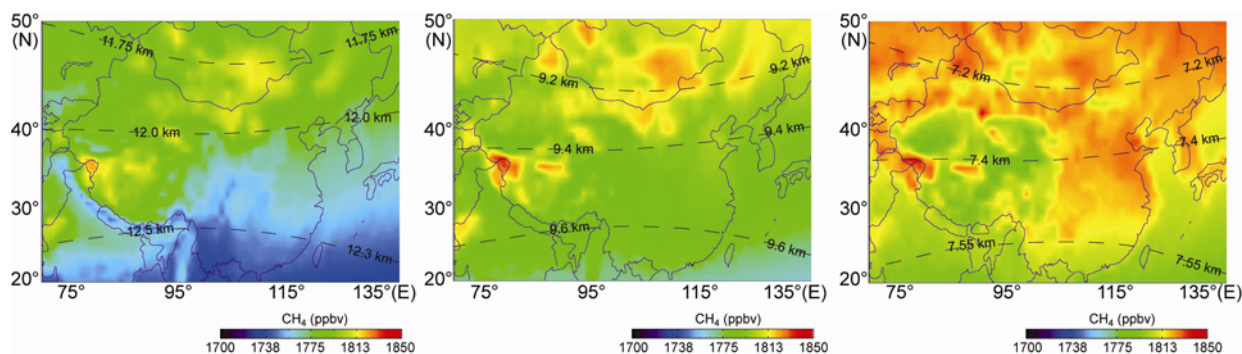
50°
(N)
40°
30°
20°
75° 95° 115° 135°(E)
11.75 km
11.75 km
12.0 km
12.0 km
12.5 km
12.3 km
$CH_4$ (ppbv)
1700 1738 1775 1813 1850

50°
(N)
40°
30°
20°
75° 95° 115° 135°(E)
9.2 km
9.2 km
9.4 km
9.4 km
9.6 km
9.6 km
$CH_4$ (ppbv)
1700 1738 1775 1813 1850

50°
(N)
40°
30°
20°
75° 95° 115° 135°(E)
7.2 km
7.2 km
7.4 km
7.4 km
7.55 km
7.55 km
$CH_4$ (ppbv)
1700 1738 1775 1813 1850